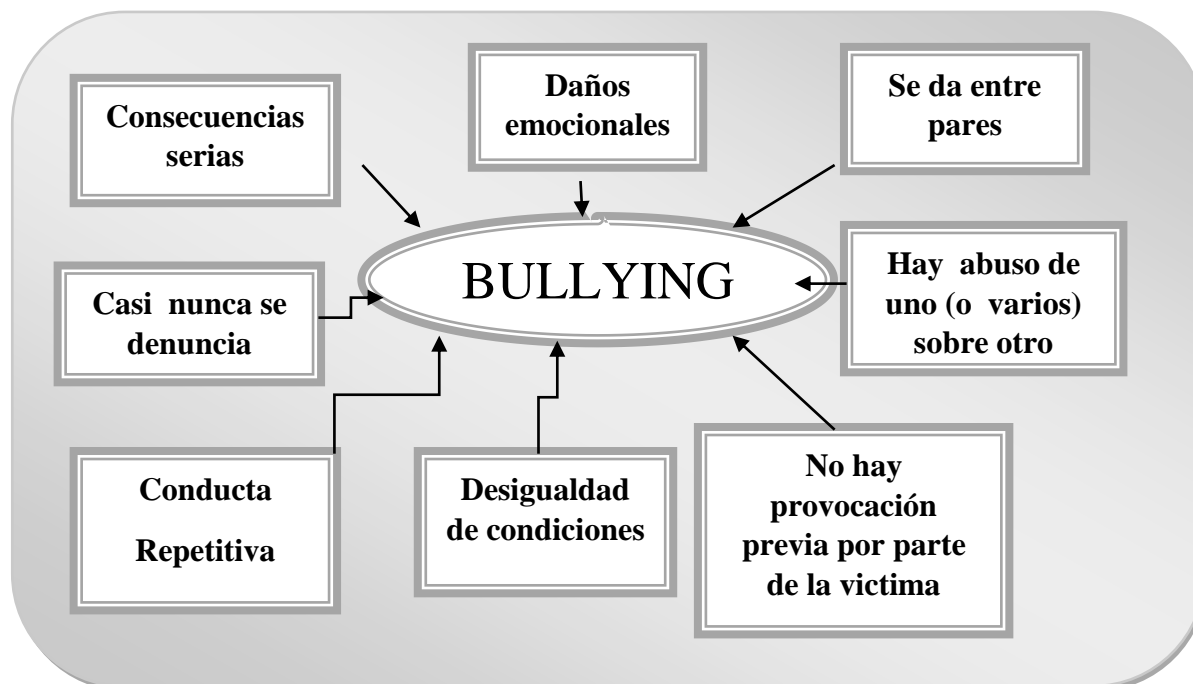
Consecuencias serias

Daños emocionales

Se da entre pares

BULLYING

Casi nunca se denuncia

Hay abuso de uno (o varios) sobre otro

Conducta Repetitiva

Desigualdad de condiciones

No hay provocación previa por parte de la victima